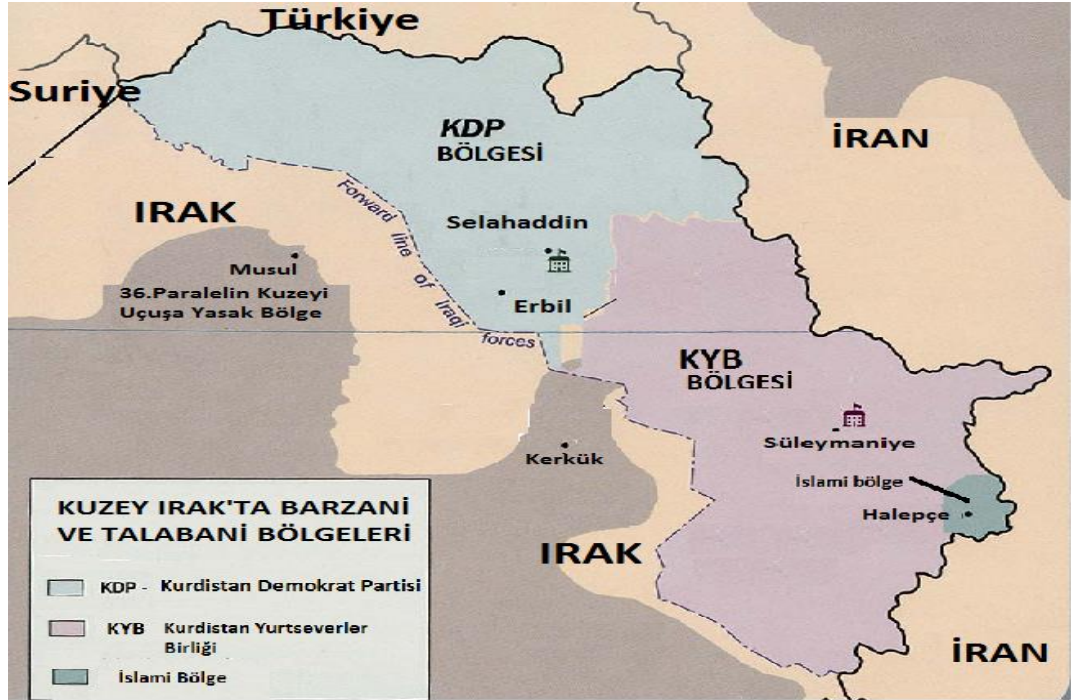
Türkiye

Suriye

İRAN

KDP
BÖLGESİ

IRAK

Forward line of Iraqi forces

Selahaddin

Musul

36.Paralelin Kuzeyi
Uçuşa Yasak Bölge

Erbil

KYB
BÖLGESİ

Süleymaniye

Kerkük

İslami bölge

Halepçe

KUZEY IRAK'TA BARZANİ
VE TALABANİ BÖLGELERİ

KDP - Kurdistan Demokrat Partisi

KYB Kurdistan Yurtseverler Birliği

İslami Bölge

IRAK

İRAN